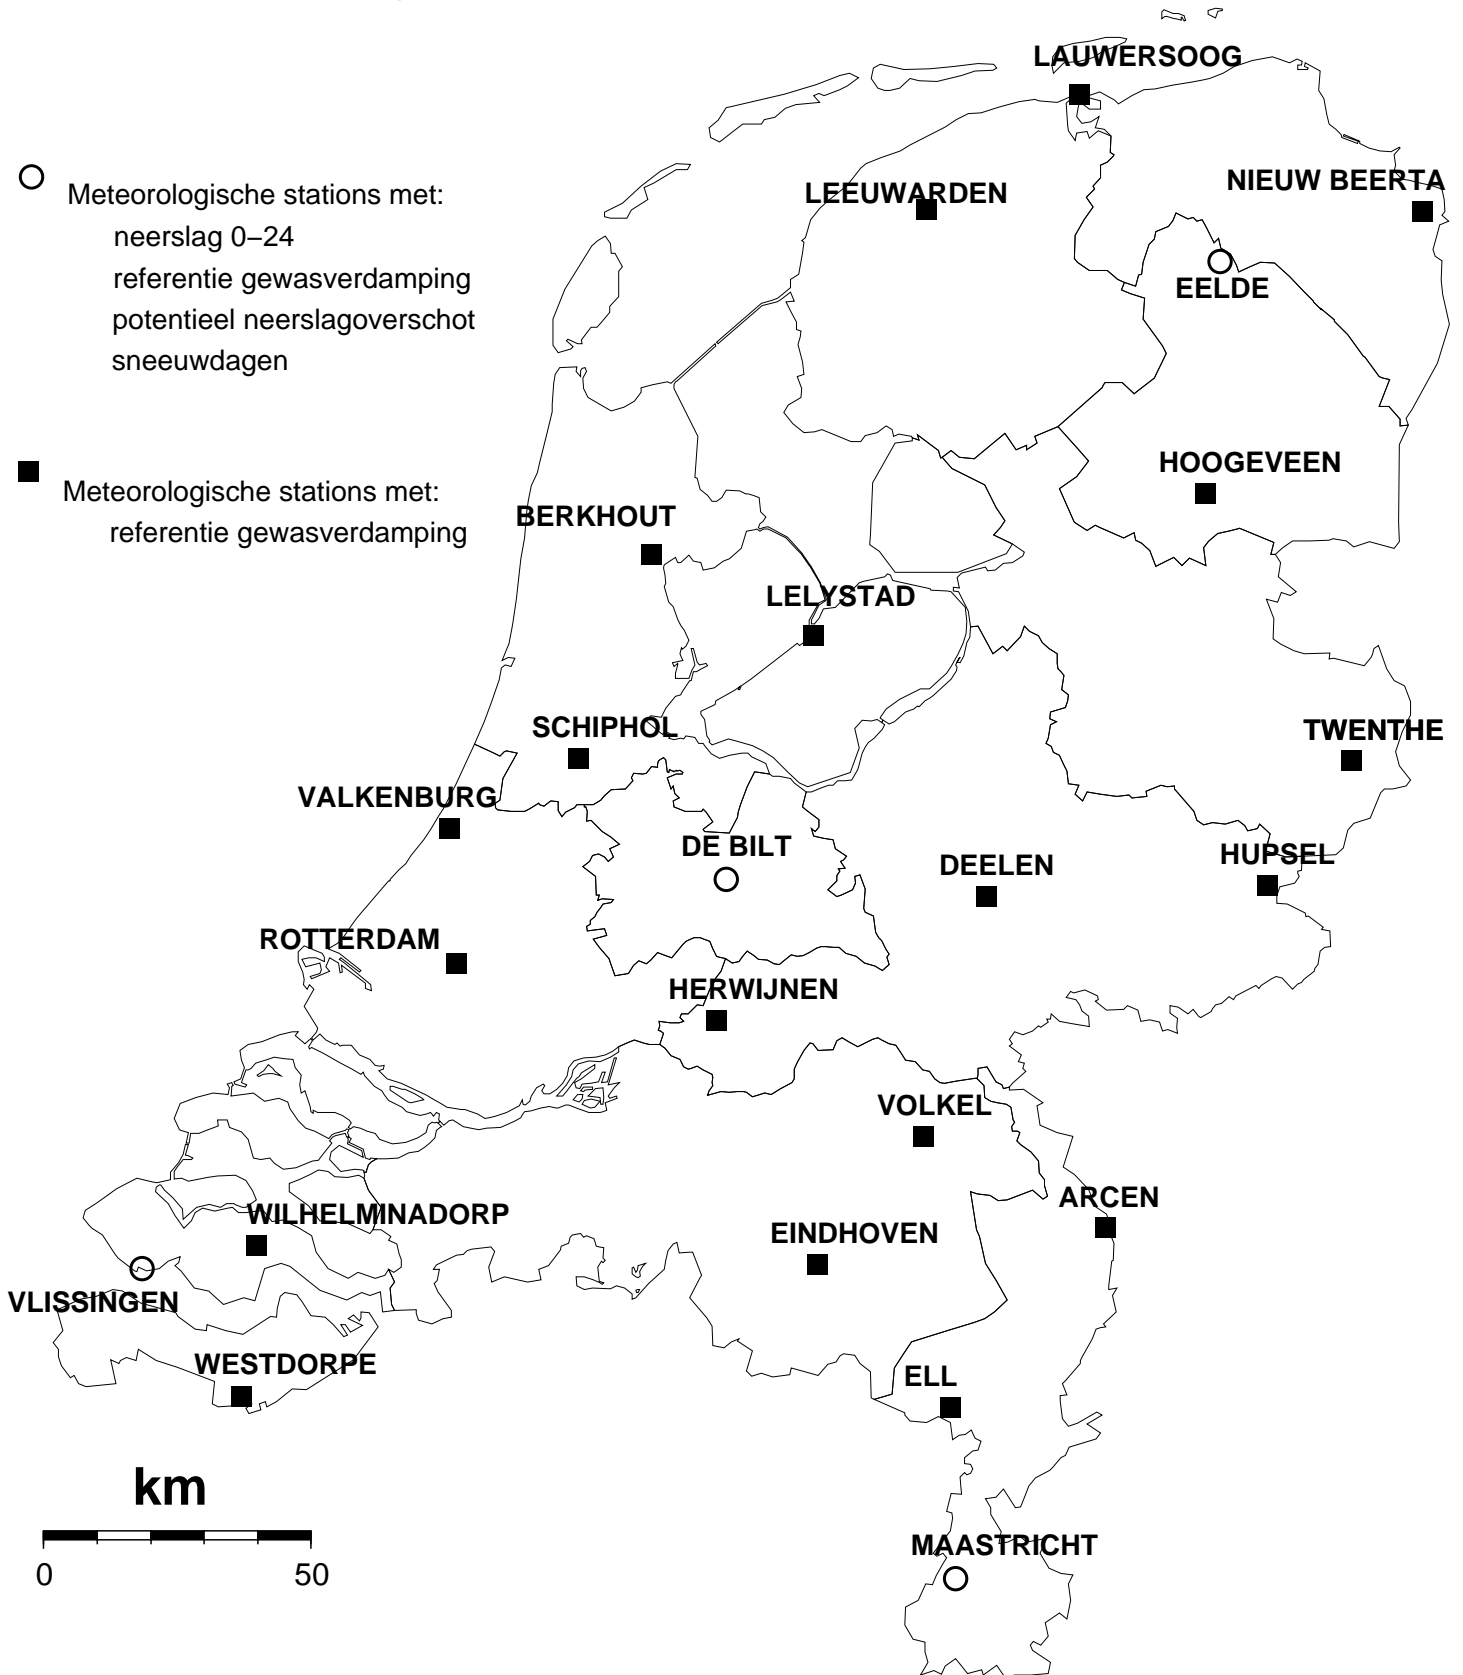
Meteorologische stations met:
neerslag 0–24
referentie gewasverdamping
potentieel neerslagoverschot
sneeuwdagen

Meteorologische stations met:
referentie gewasverdamping

LAUWERSOOG

LEEUWARDEN

NIEUW BEERTA

EELDE

HOOGEVEEN

BERKHOUT

LELYSTAD

SCHIPHOL

TWENTHE

VALKENBURG

DE BILT

DEELEN

HUPSEL

ROTTERDAM

HERWIJNEN

VOLKEL

ARCEN

WILHELMINADORP

EINDHOVEN

VLISSINGEN

WESTDORPE

ELL

km

0

50

MAASTRICHT